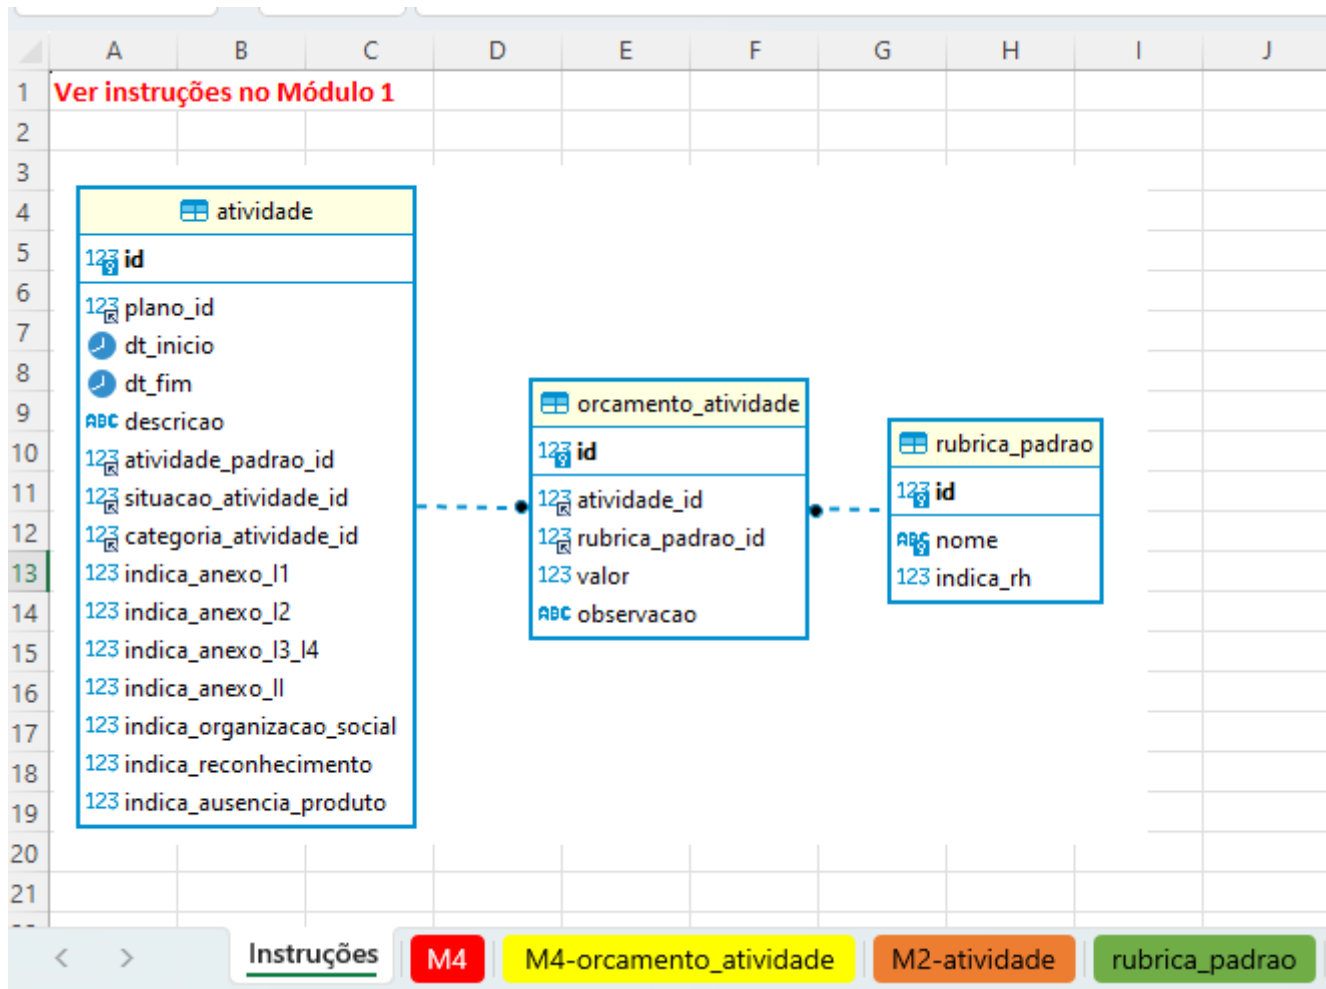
| A | B | C | D | E | F | G | H | I | J |
|---|---|---|---|---|---|---|---|---|---|

1 Ver instruções no Módulo 1
2
3
4
5
6
7
8
9
10
11
12
13
14
15
16
17
18
19
20
21

atividade
123 id
123 plano_id
dt_inicio
dt_fim
ABC descricao
123 atividade_padrao_id
123 situacao_atividade_id
123 categoria_atividade_id
123 indica_anexo_I1
123 indica_anexo_I2
123 indica_anexo_I3_I4
123 indica_anexo_II
123 indica_organizacao_social
123 indica_reconhecimento
123 indica_ausencia_produto

orcamento_atividade
123 id
123 atividade_id
123 rubrica_padrao_id
123 valor
ABC observacao

rubrica_padrao
123 id
ABC nome
123 indica_rh

< > Instruções M4 M4-orcamento_atividade M2-atividade rubrica_padrao